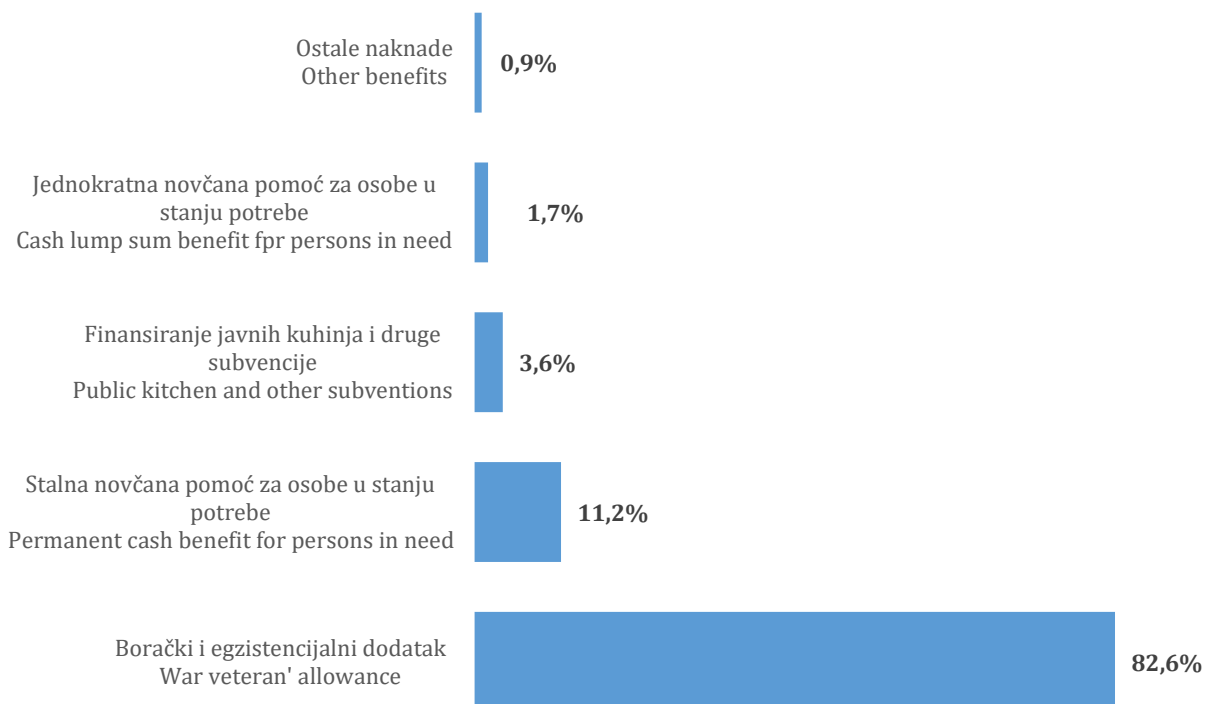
Ostale naknade
Other benefits

0,9%

Jednokratna novčana pomoć za osobe u stanju potrebe
Cash lump sum benefit fpr persons in need

1,7%

Finansiranje javnih kuhinja i druge subvencije
Public kitchen and other subventions

3,6%

Stalna novčana pomoć za osobe u stanju potrebe
Permanent cash benefit for persons in need

11,2%

Borački i egzistencijalni dodatak
War veteran' allowance

82,6%